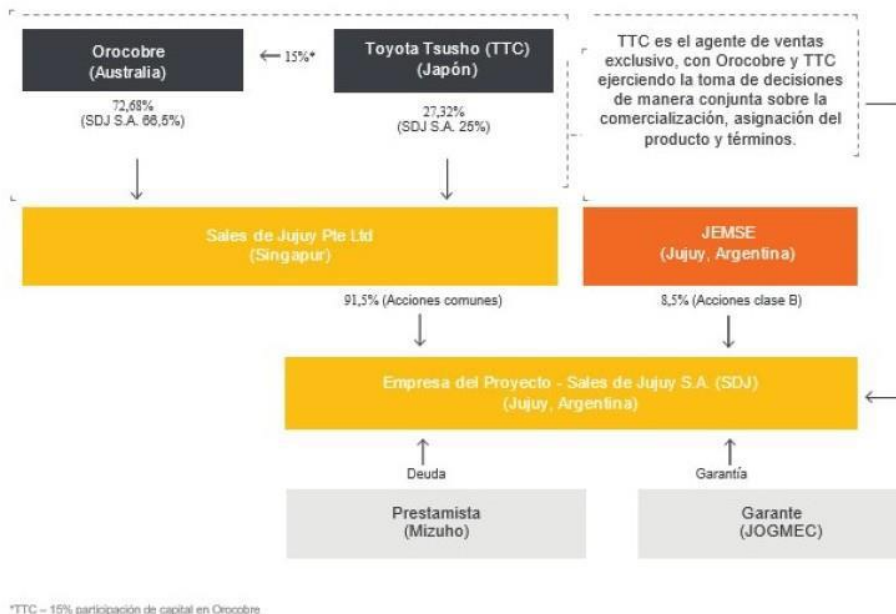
Orocobre
(Australia)

15%*

Toyota Tsusho (TTC)
(Japón)

TTC es el agente de ventas exclusivo, con Orocobre y TTC ejerciendo la toma de decisiones de manera conjunta sobre la comercialización, asignación del producto y términos.

72,68%
(SDJ S.A. 66,5%)

27,32%
(SDJ S.A. 25%)

Sales de Jujuy Pte Ltd
(Singapur)

JEMSE
(Jujuy, Argentina)

91,5% (Acciones comunes)

8,5% (Acciones clase B)

Empresa del Proyecto - Sales de Jujuy S.A. (SDJ)
(Jujuy, Argentina)

Deuda

Garantía

Prestamista
(Mizuho)

Garante
(JOGMEC)

*TTC – 15% participación de capital en Orocobre